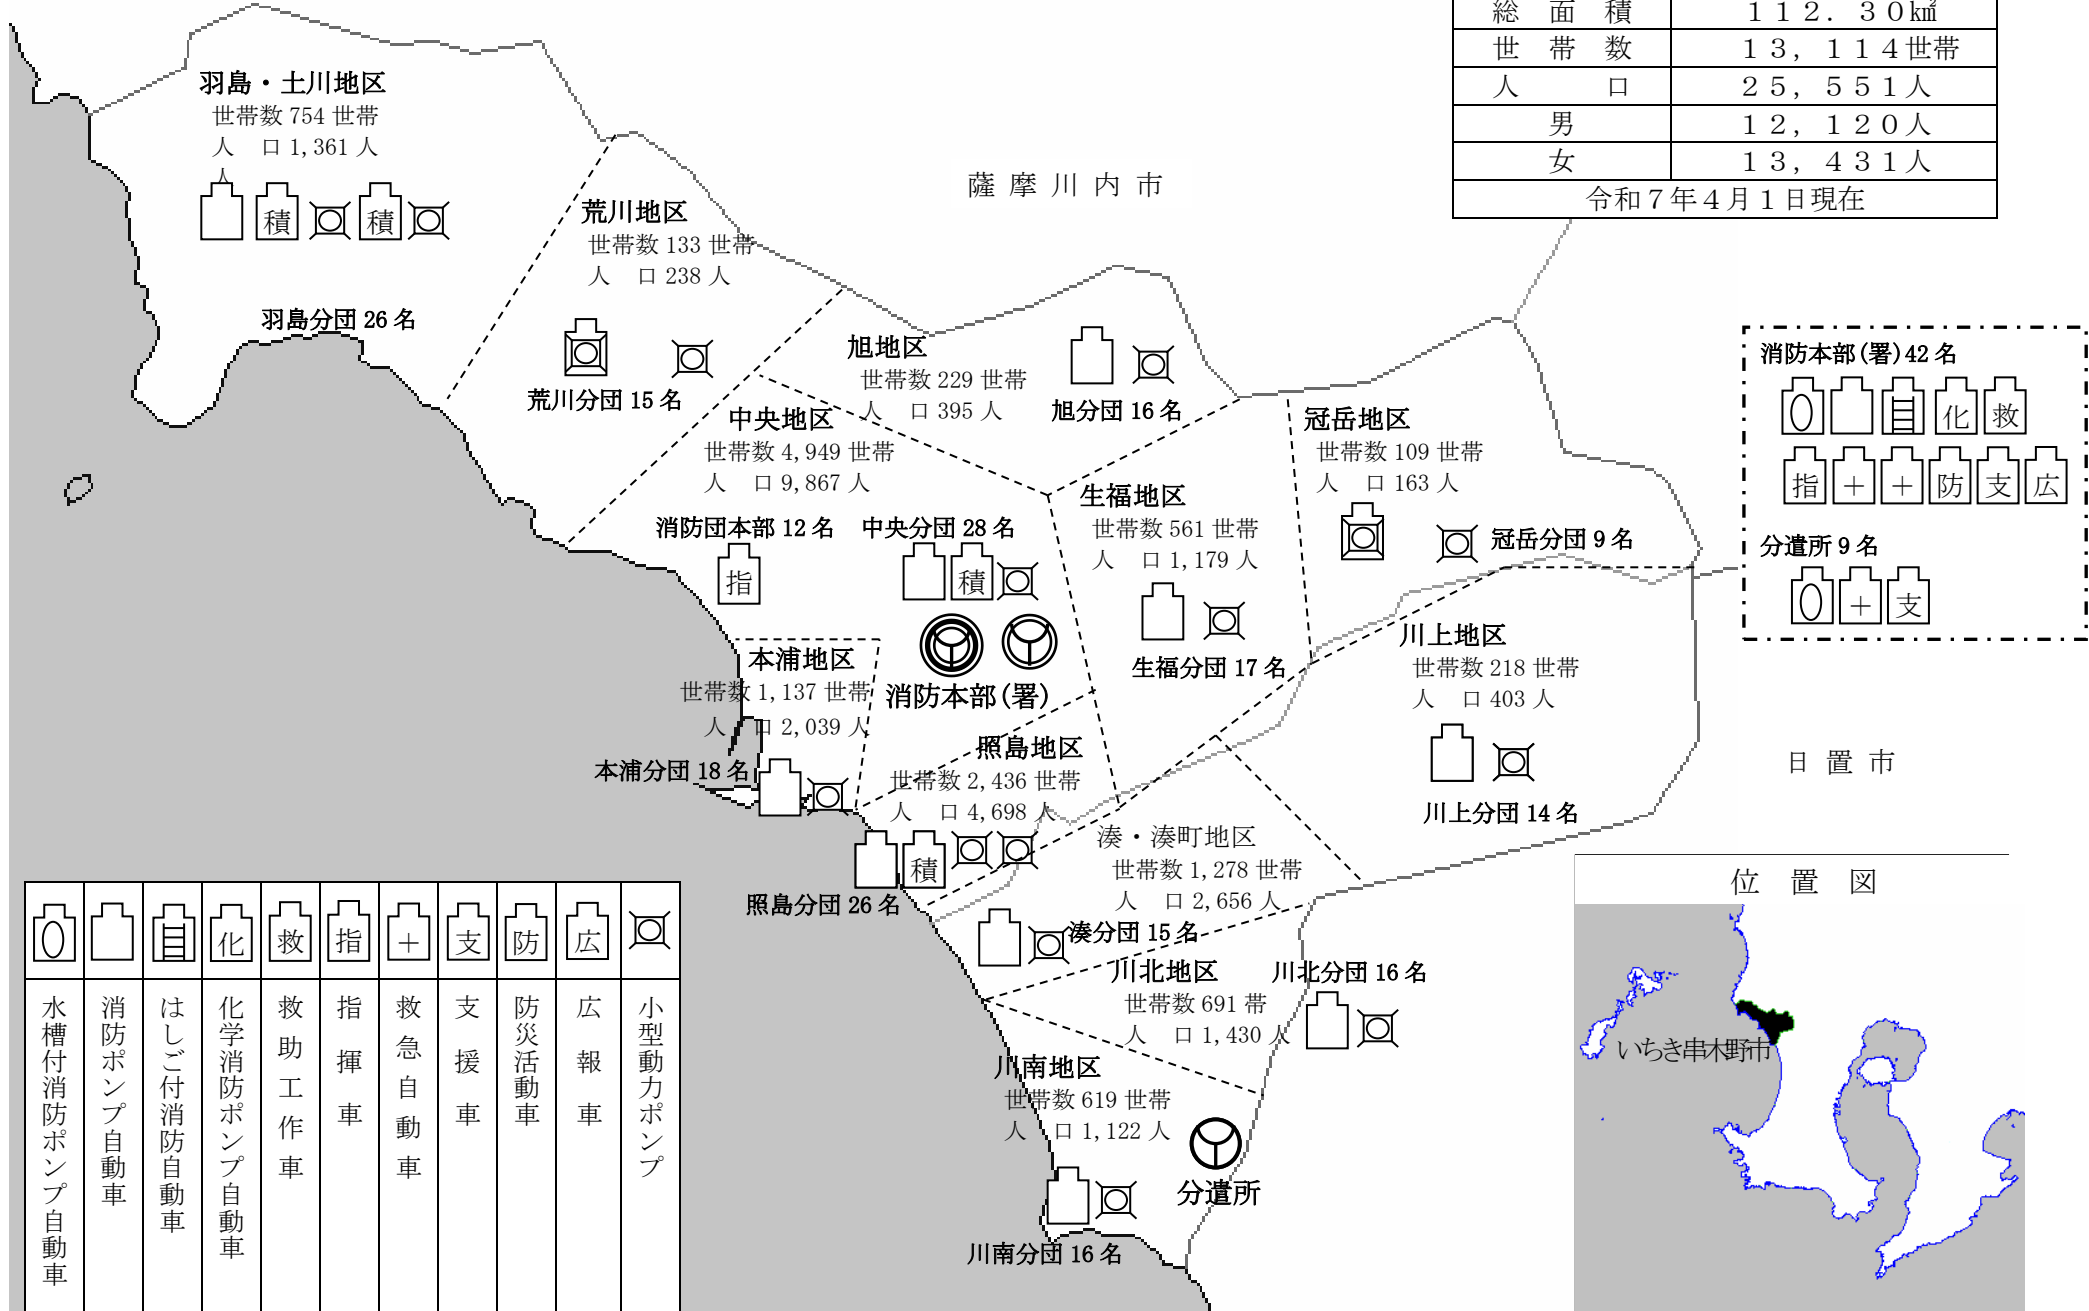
| 総　面　積 | １１２．３０㎢ |
|---|---|
| 世　帯　数 | １３，１１４世帯 |
| 人　　　口 | ２５，５５１人 |
| 男 | １２，１２０人 |
| 女 | １３，４３１人 |
| 令和７年４月１日現在 | |

羽島・土川地区
世帯数 754 世帯
人　口 1,361 人

積　積

羽島分団 26 名

荒川地区
世帯数 133 世帯
人　口 238 人

荒川分団 15 名

薩摩川内市

旭地区
世帯数 229 世帯
人　口 395 人

旭分団 16 名

中央地区
世帯数 4,949 世帯
人　口 9,867 人

消防団本部 12 名
指

中央分団 28 名
積

消防本部(署)

冠岳地区
世帯数 109 世帯
人　口 163 人

冠岳分団 9 名

生福地区
世帯数 561 世帯
人　口 1,179 人

生福分団 17 名

消防本部(署)42 名
化　救
指　＋　＋　防　支　広

分遣所 9 名
＋　支

本浦地区
世帯数 1,137 世帯
人　口 2,039 人

本浦分団 18 名

照島地区
世帯数 2,436 世帯
人　口 4,698 人

川上地区
世帯数 218 世帯
人　口 403 人

川上分団 14 名

日置市

照島分団 26 名
積

湊・湊町地区
世帯数 1,278 世帯
人　口 2,656 人

湊分団 15 名

川北地区
世帯数 691 帯
人　口 1,430 人

川北分団 16 名

川南地区
世帯数 619 世帯
人　口 1,122 人

分遣所

川南分団 16 名

位　置　図
いちき串木野市

| | | | 化 | 救 | 指 | ＋ | 支 | 防 | 広 | |
|---|---|---|---|---|---|---|---|---|---|---|
| 水槽付消防ポンプ自動車 | 消防ポンプ自動車 | はしご付消防自動車 | 化学消防ポンプ自動車 | 救助工作車 | 指揮車 | 救急自動車 | 支援車 | 防災活動車 | 広報車 | 小型動力ポンプ |